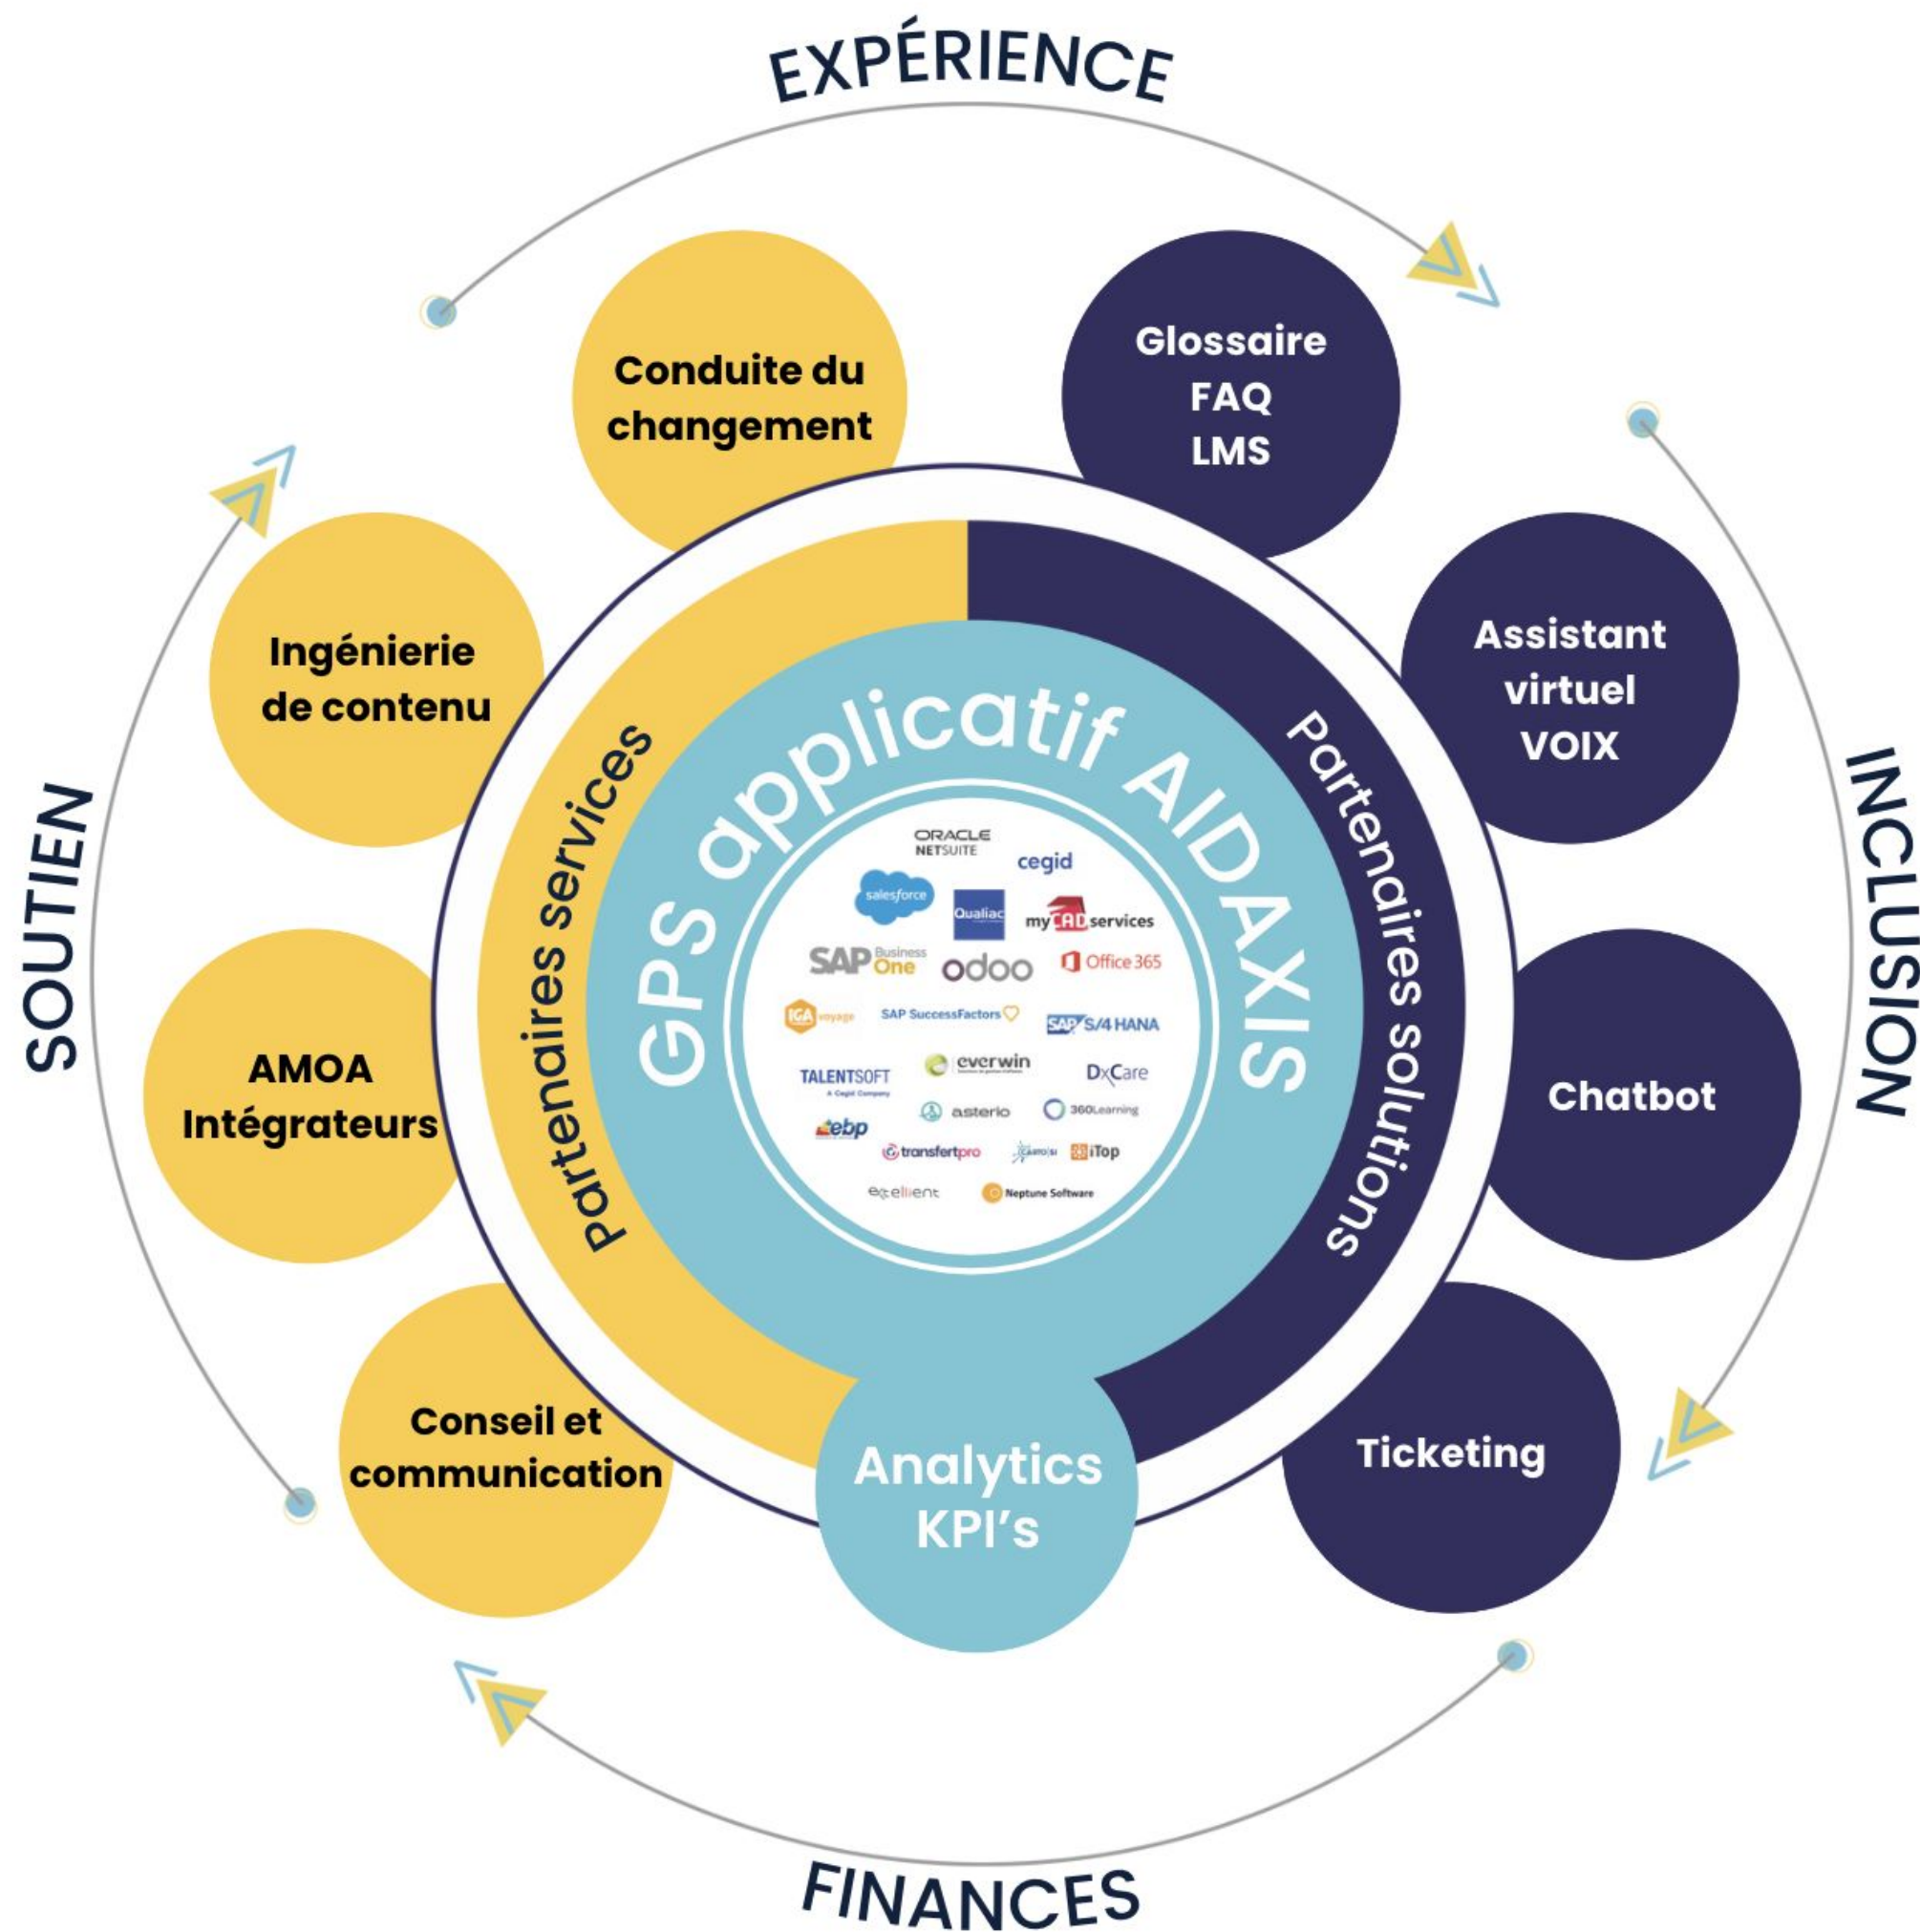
EXPÉRIENCE

INCLUSION

FINANCES

SOUTIEN

Conduite du changement

Glossaire
FAQ
LMS

Ingénierie de contenu

Assistant virtuel VOIX

AMOA Intégrateurs

Chatbot

Conseil et communication

Ticketing

Analytics KPI's

Partenaires services

Partenaires solutions

GPS applicatif AIDAXIS

ORACLE NETSUITE
cegid
salesforce
Qualiac
myCADservices
SAP Business One
odoo
Office 365
IGA voyage
SAP SuccessFactors
SAP S/4 HANA
TALENTSOFT A Cegid Company
everwin
DxCare
asterio
360Learning
ebp
transfertpro
CARTO SI
iTop
excellent
Neptune Software